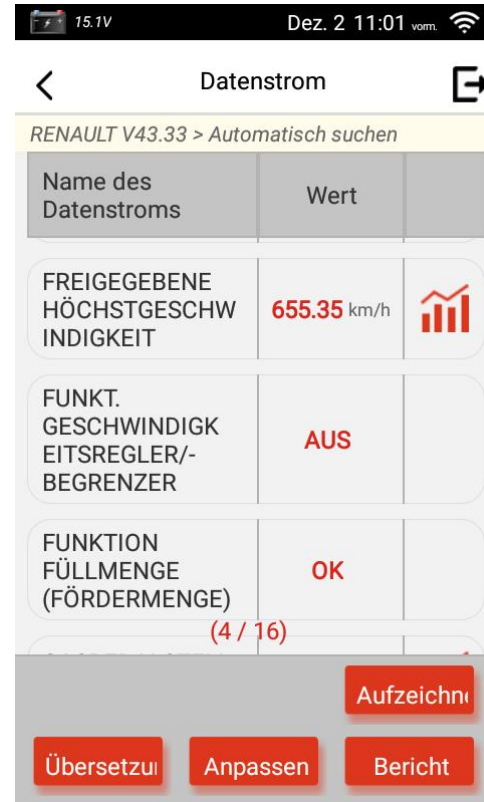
15.1V Dez. 2 11:01 vorm.

Datenstrom

RENAULT V43.33 > Automatisch suchen

| Name des Datenstroms | Wert | |
|---|---|---|
| FREIGEGEBENE HÖCHSTGESCHWINDIGKEIT | 655.35 km/h | |
| FUNKT. GESCHWINDIGKEITSREGLER/-BEGRENZER | AUS | |
| FUNKTION FÜLLMENGE (FÖRDERMENGE) | OK | |

(4 / 16)

Aufzeichn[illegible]

Übersetzu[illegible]

Anpassen

Bericht